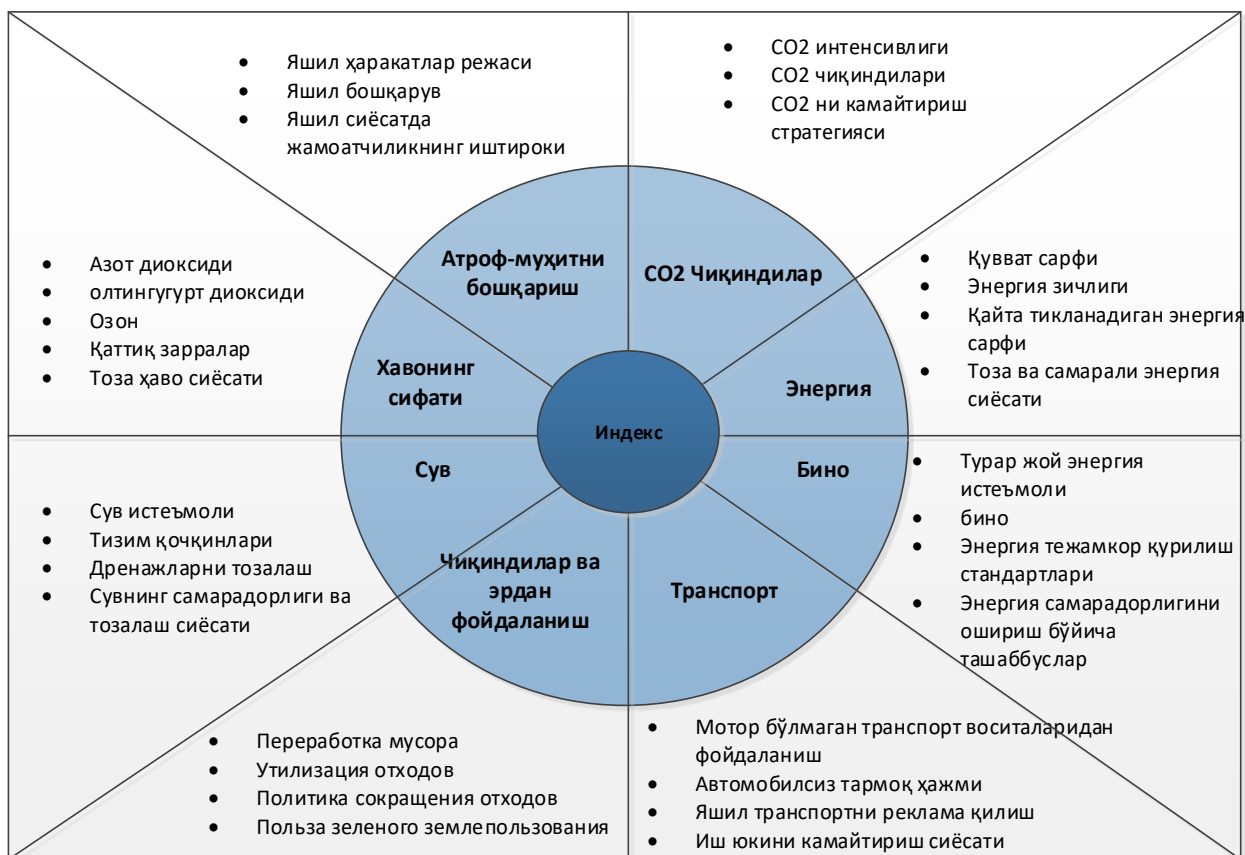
- Яшил ҳаракатлар режаси
- Яшил бошқарув
- Яшил сиёсатда жамоатчиликнинг иштироки

- CO2 интенсивлиги
- CO2 чиқиндилари
- CO2 ни камайтириш стратегияси

- Азот диоксиди
- олтингугурт диоксиди
- Озон
- Қаттиқ зарралар
- Тоза ҳаво сиёсати

- Қувват сарфи
- Энергия зичлиги
- Қайта тикланадиган энергия сарфи
- Тоза ва самарали энергия сиёсати

Атроф-муҳитни бошқариш

CO2 Чиқиндилар

Хавонинг сифати

Энергия

Индекс

Сув

Бино

Чиқиндилар ва эрдан фойдаланиш

Транспорт

- Турар жой энергия истеъмоли
- бино
- Энергия тежамкор қурилиш стандартлари
- Энергия самарадорлигини ошириш бўйича ташаббуслар

- Сув истеъмоли
- Тизим қочқинлари
- Дренажларни тозалаш
- Сувнинг самарадорлиги ва тозалаш сиёсати

- Переработка мусора
- Утилизация отходов
- Политика сокращения отходов
- Польза зеленого землепользования

- Мотор бўлмаган транспорт воситаларидан фойдаланиш
- Автомобилсиз тармоқ ҳажми
- Яшил транспортни реклама қилиш
- Иш юкини камайтириш сиёсати